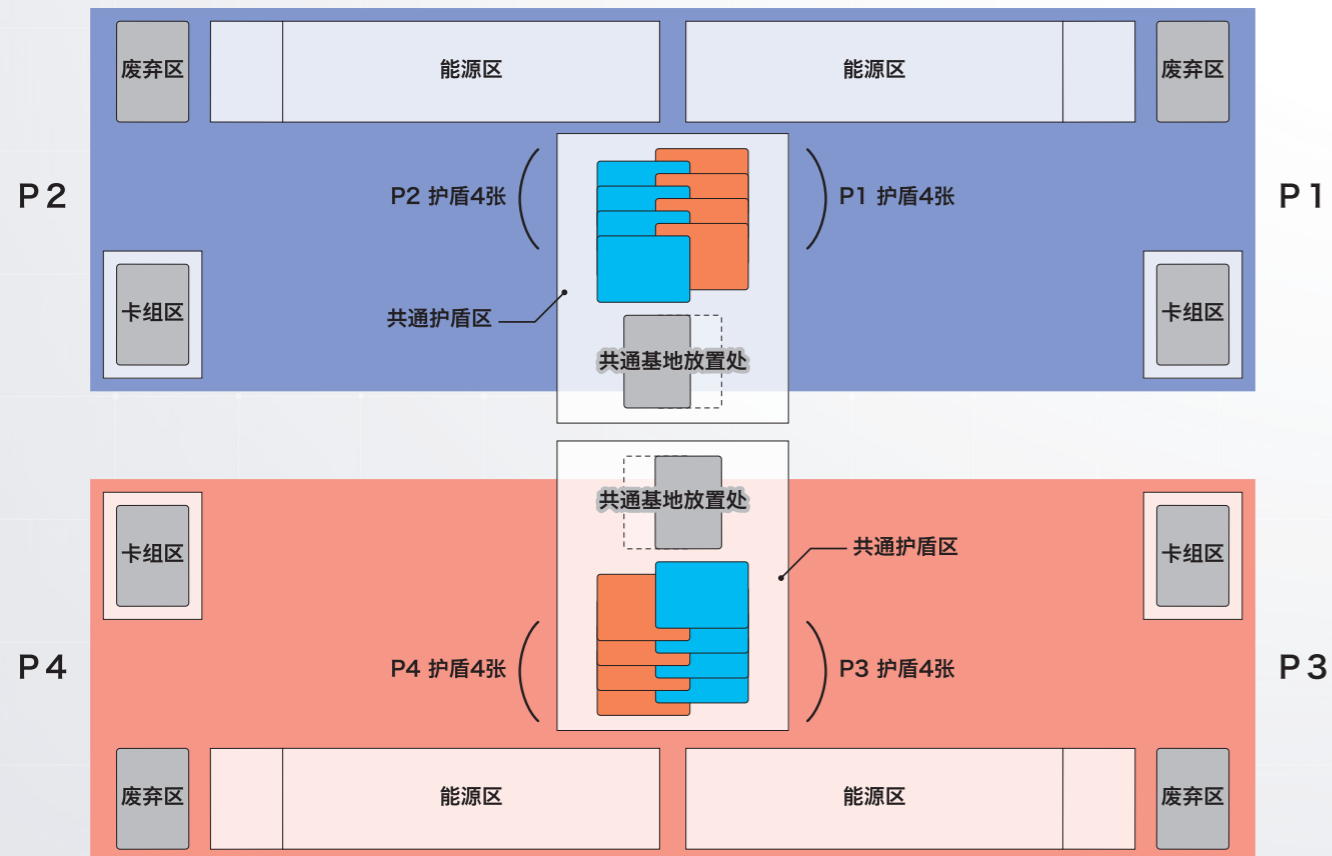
废弃区

能源区

能源区

废弃区

P2

P2 护盾4张

P1 护盾4张

P1

卡组区

共通护盾区

共通基地放置处

卡组区

共通基地放置处

卡组区

共通护盾区

卡组区

P4

P4 护盾4张

P3 护盾4张

P3

废弃区

能源区

能源区

废弃区